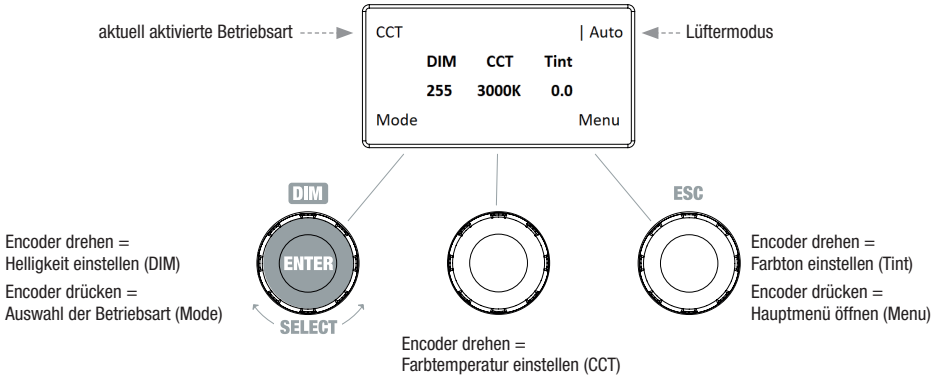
aktuell aktivierte Betriebsart

CCT

| Auto

Lüftermodus

| DIM | CCT | Tint |
|---|---|---|
| 255 | 3000K | 0.0 |

Mode

Menu

DIM

ENTER

SELECT

ESC

Encoder drehen = Helligkeit einstellen (DIM)

Encoder drücken = Auswahl der Betriebsart (Mode)

Encoder drehen = Farbtemperatur einstellen (CCT)

Encoder drehen = Farbton einstellen (Tint)

Encoder drücken = Hauptmenü öffnen (Menu)